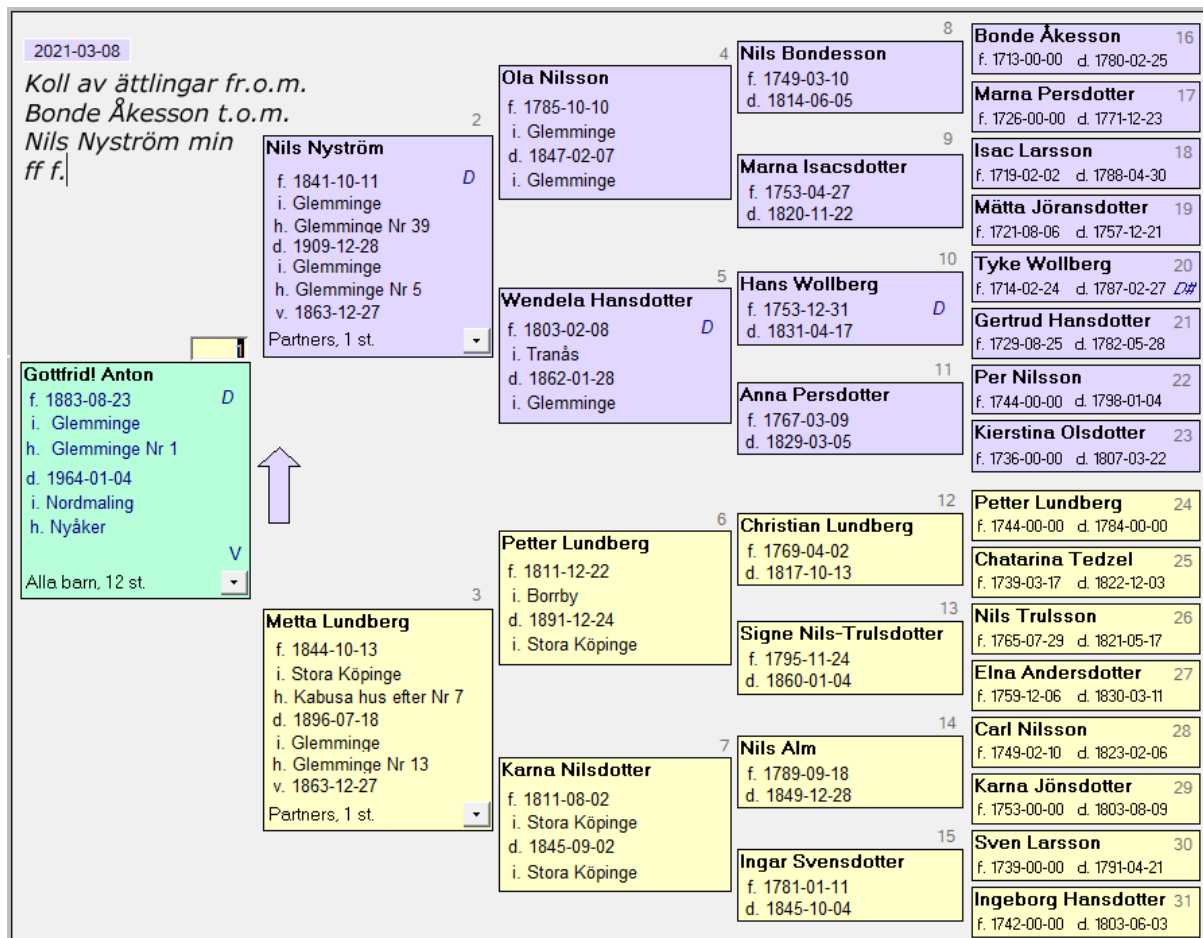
2021-03-08

Koll av ättlingar fr.o.m. Bonde Åkesson t.o.m. Nils Nyström min ff f.

1

Gottfrid! Anton
f. 1883-08-23 D
i. Glemminge
h. Glemminge Nr 1
d. 1964-01-04
i. Nordmaling
h. Nyåker
V
Alla barn, 12 st.

2
Nils Nyström
f. 1841-10-11 D
i. Glemminge
h. Glemminge Nr 39
d. 1909-12-28
i. Glemminge
h. Glemminge Nr 5
v. 1863-12-27
Partners, 1 st.

3
Metta Lundberg
f. 1844-10-13
i. Stora Köpinge
h. Kabusa hus efter Nr 7
d. 1896-07-18
i. Glemminge
h. Glemminge Nr 13
v. 1863-12-27
Partners, 1 st.

4
Ola Nilsson
f. 1785-10-10
i. Glemminge
d. 1847-02-07
i. Glemminge

5
Wendela Hansdotter
f. 1803-02-08 D
i. Tranås
d. 1862-01-28
i. Glemminge

6
Petter Lundberg
f. 1811-12-22
i. Borrby
d. 1891-12-24
i. Stora Köpinge

7
Karna Nilsdotter
f. 1811-08-02
i. Stora Köpinge
d. 1845-09-02
i. Stora Köpinge

8
Nils Bondesson
f. 1749-03-10
d. 1814-06-05

9
Marna Isacsdotter
f. 1753-04-27
d. 1820-11-22

10
Hans Wollberg
f. 1753-12-31 D
d. 1831-04-17

11
Anna Persdotter
f. 1767-03-09
d. 1829-03-05

12
Christian Lundberg
f. 1769-04-02
d. 1817-10-13

13
Signe Nils-Trulsdotter
f. 1795-11-24
d. 1860-01-04

14
Nils Alm
f. 1789-09-18
d. 1849-12-28

15
Ingar Svensdotter
f. 1781-01-11
d. 1845-10-04

Bonde Åkesson 16
f. 1713-00-00 d. 1780-02-25

Marna Persdotter 17
f. 1726-00-00 d. 1771-12-23

Isac Larsson 18
f. 1719-02-02 d. 1788-04-30

Mätta Jöransdotter 19
f. 1721-08-06 d. 1757-12-21

Tyke Wollberg 20
f. 1714-02-24 d. 1787-02-27 D#

Gertrud Hansdotter 21
f. 1729-08-25 d. 1782-05-28

Per Nilsson 22
f. 1744-00-00 d. 1798-01-04

Kierstina Olsdotter 23
f. 1736-00-00 d. 1807-03-22

Petter Lundberg 24
f. 1744-00-00 d. 1784-00-00

Chatarina Tedzel 25
f. 1739-03-17 d. 1822-12-03

Nils Trulsson 26
f. 1765-07-29 d. 1821-05-17

Elna Andersdotter 27
f. 1759-12-06 d. 1830-03-11

Carl Nilsson 28
f. 1749-02-10 d. 1823-02-06

Karna Jönsdotter 29
f. 1753-00-00 d. 1803-08-09

Sven Larsson 30
f. 1739-00-00 d. 1791-04-21

Ingeborg Hansdotter 31
f. 1742-00-00 d. 1803-06-03